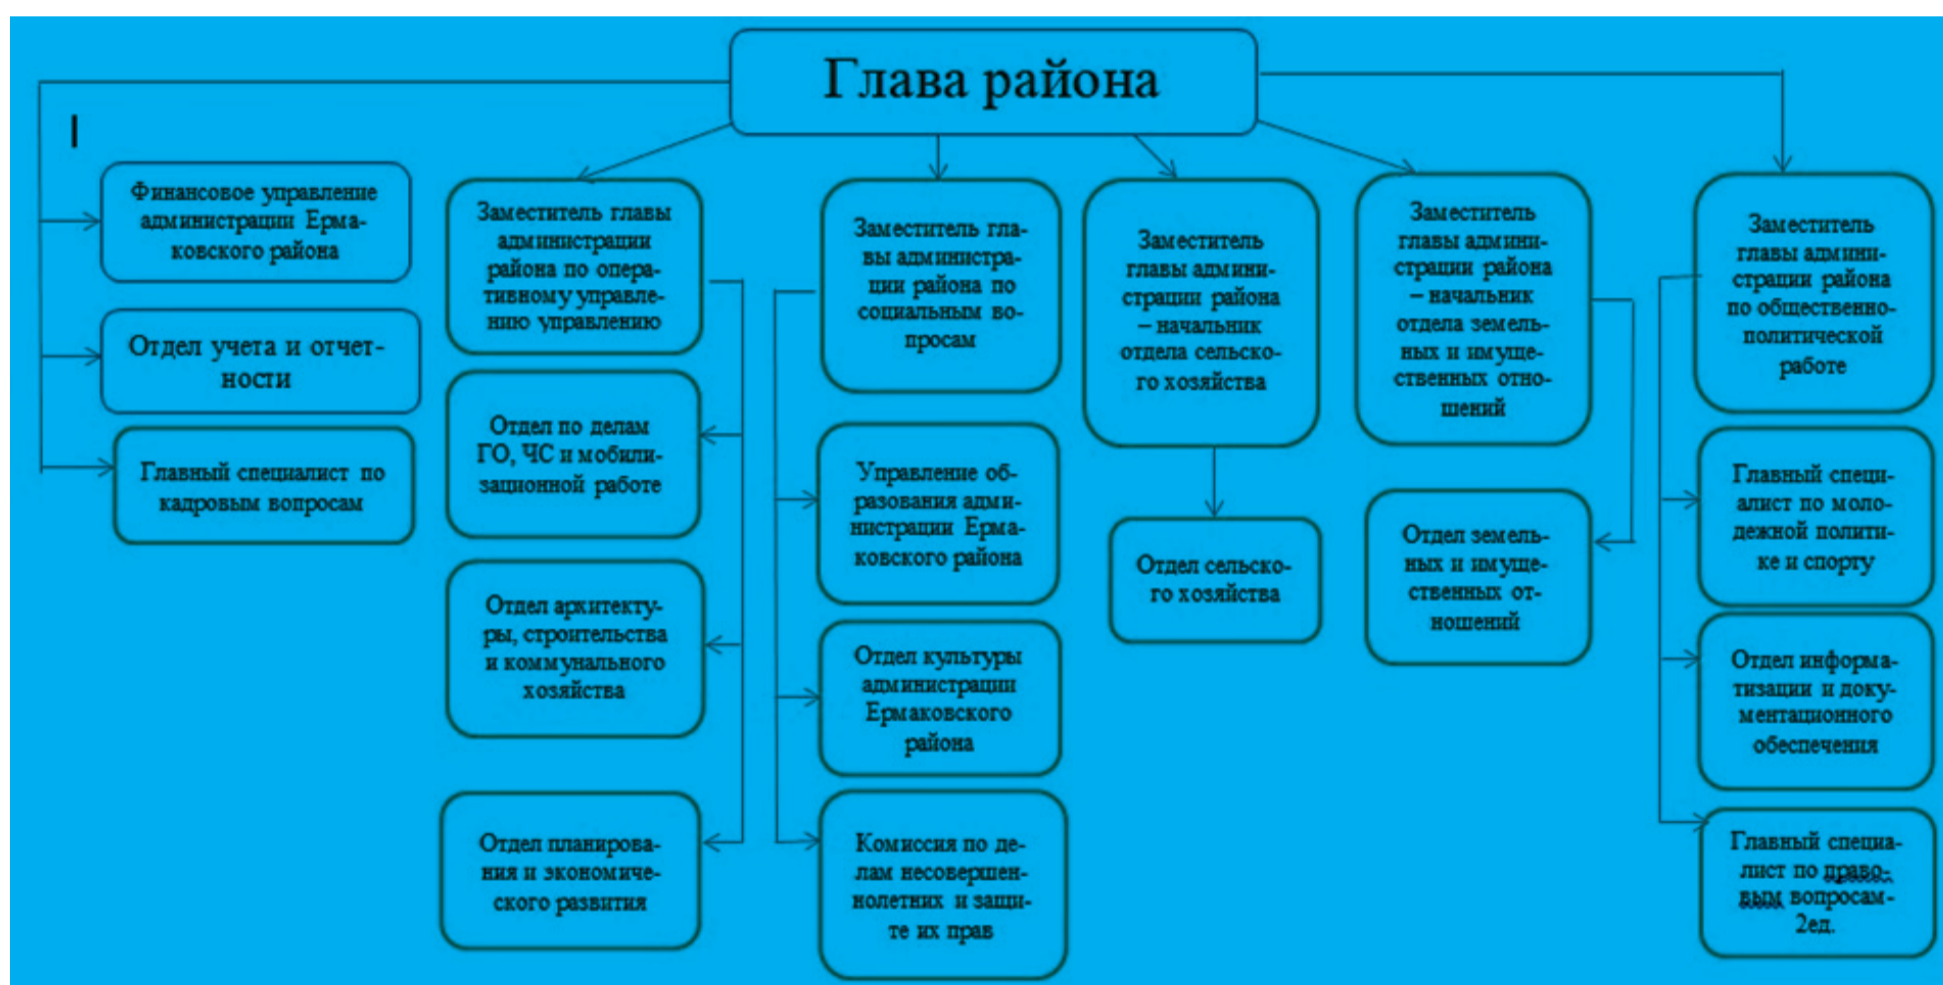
Глава района

Финансовое управление администрации Ермаковского района

Отдел учета и отчетности

Главный специалист по кадровым вопросам

Заместитель главы администрации района по оперативному управлению управлению

Отдел по делам ГО, ЧС и мобилизационной работе

Отдел архитектуры, строительства и коммунального хозяйства

Отдел планирования и экономического развития

Заместитель главы администрации района по социальным вопросам

Управление образования администрации Ермаковского района

Отдел культуры администрации Ермаковского района

Комиссия по делам несовершеннолетних и защите их прав

Заместитель главы администрации района – начальник отдела сельского хозяйства

Отдел сельского хозяйства

Заместитель главы администрации района – начальник отдела земельных и имущественных отношений

Отдел земельных и имущественных отношений

Заместитель главы администрации района по общественно-политической работе

Главный специалист по молодежной политике и спорту

Отдел информатизации и документационного обеспечения

Главный специалист по правовым вопросам-2ед.